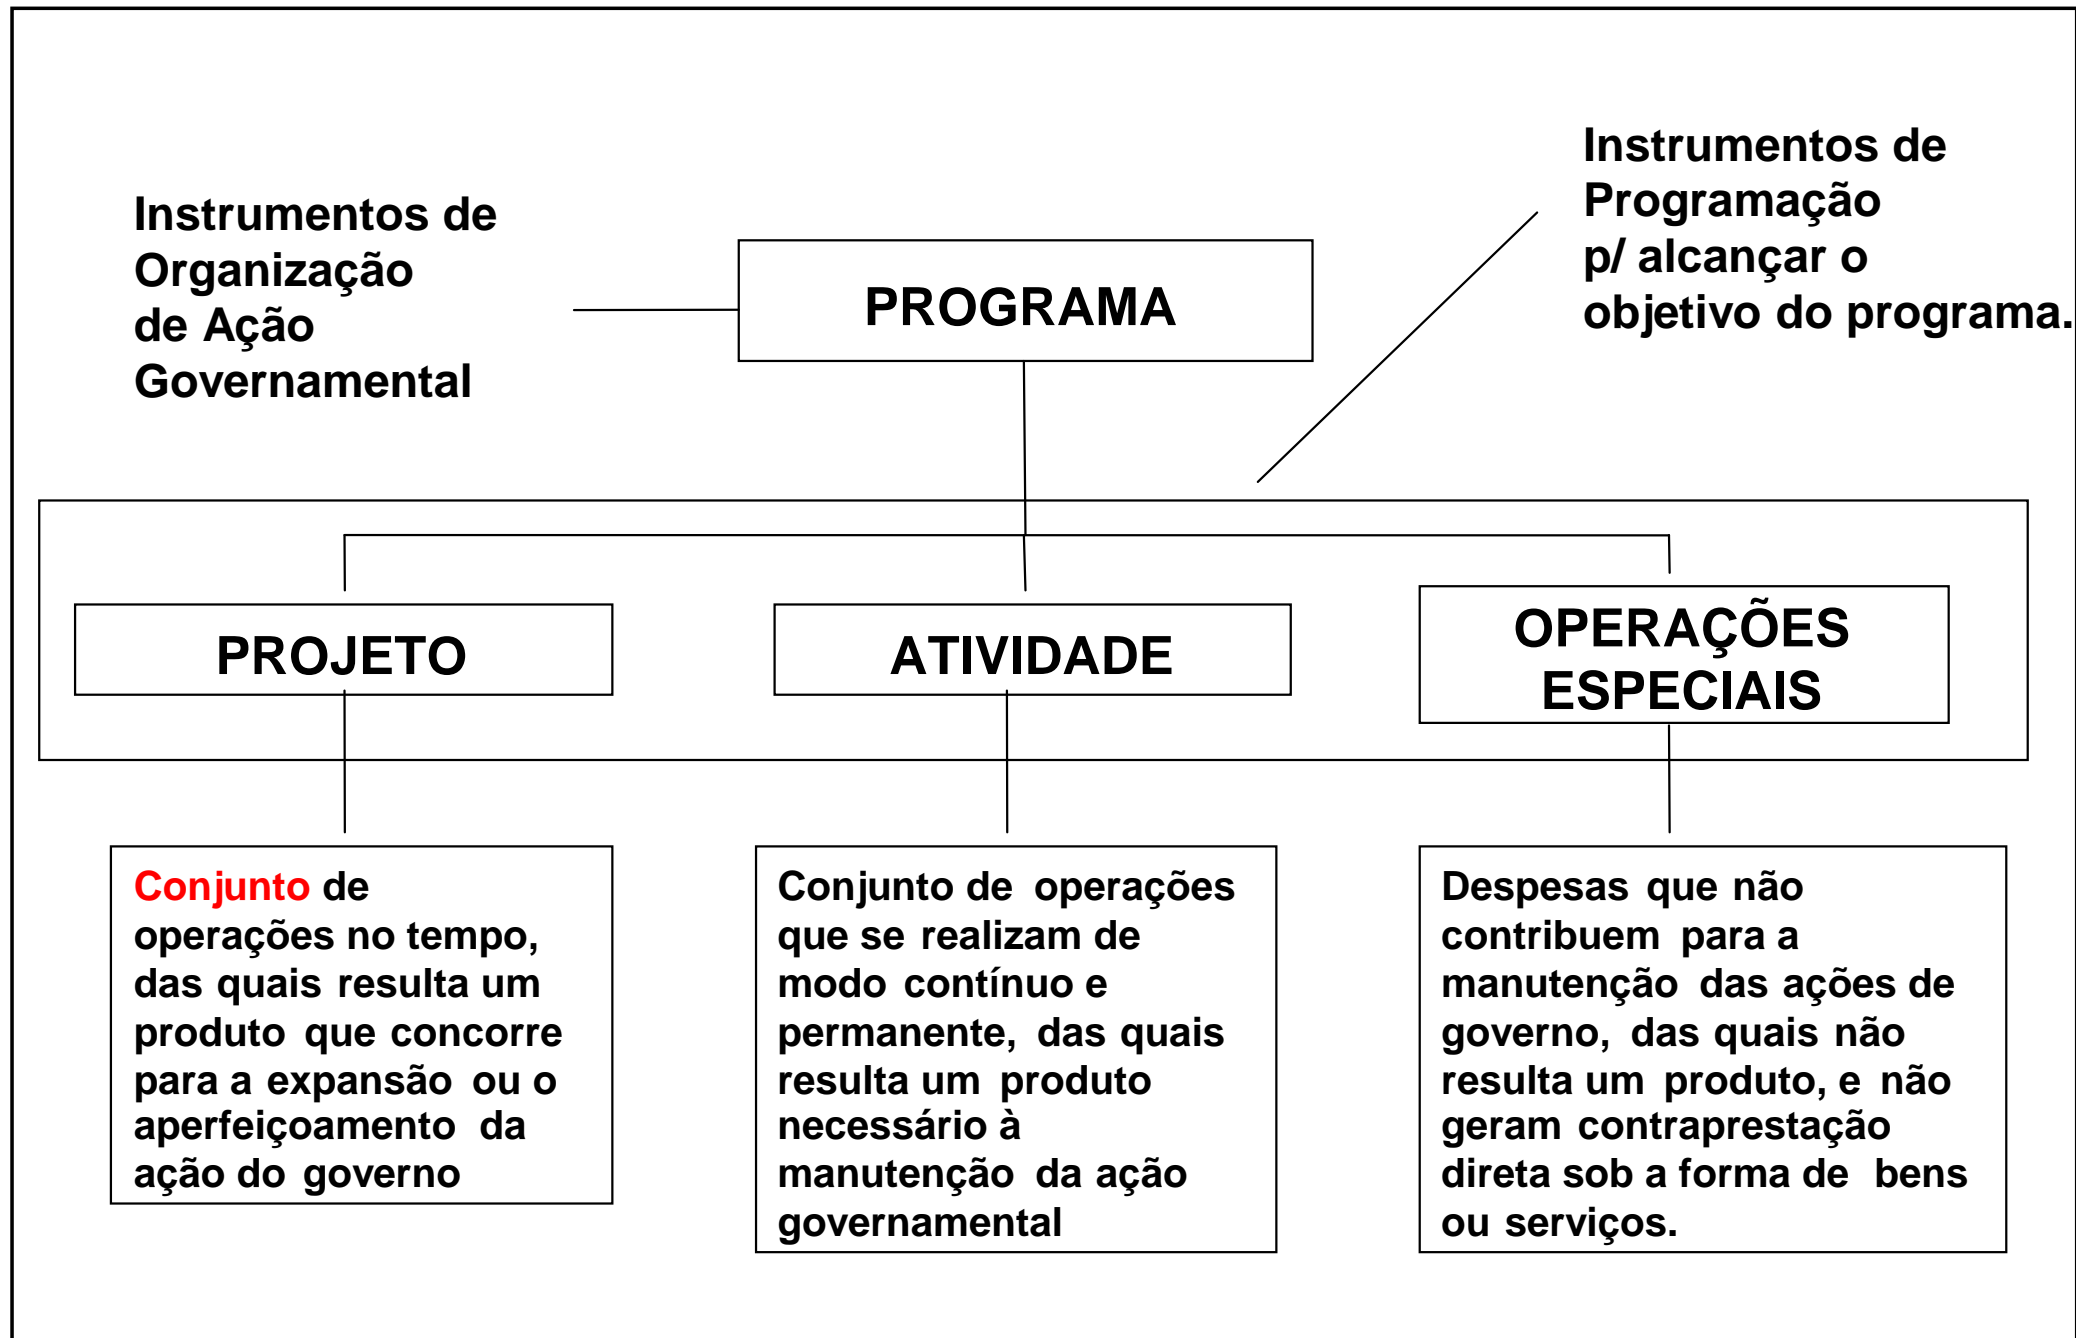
Instrumentos de Organização de Ação Governamental

PROGRAMA

Instrumentos de Programação p/ alcançar o objetivo do programa.

PROJETO

ATIVIDADE

OPERAÇÕES ESPECIAIS

Conjunto de operações no tempo, das quais resulta um produto que concorre para a expansão ou o aperfeiçoamento da ação do governo

Conjunto de operações que se realizam de modo contínuo e permanente, das quais resulta um produto necessário à manutenção da ação governamental

Despesas que não contribuem para a manutenção das ações de governo, das quais não resulta um produto, e não geram contraprestação direta sob a forma de bens ou serviços.